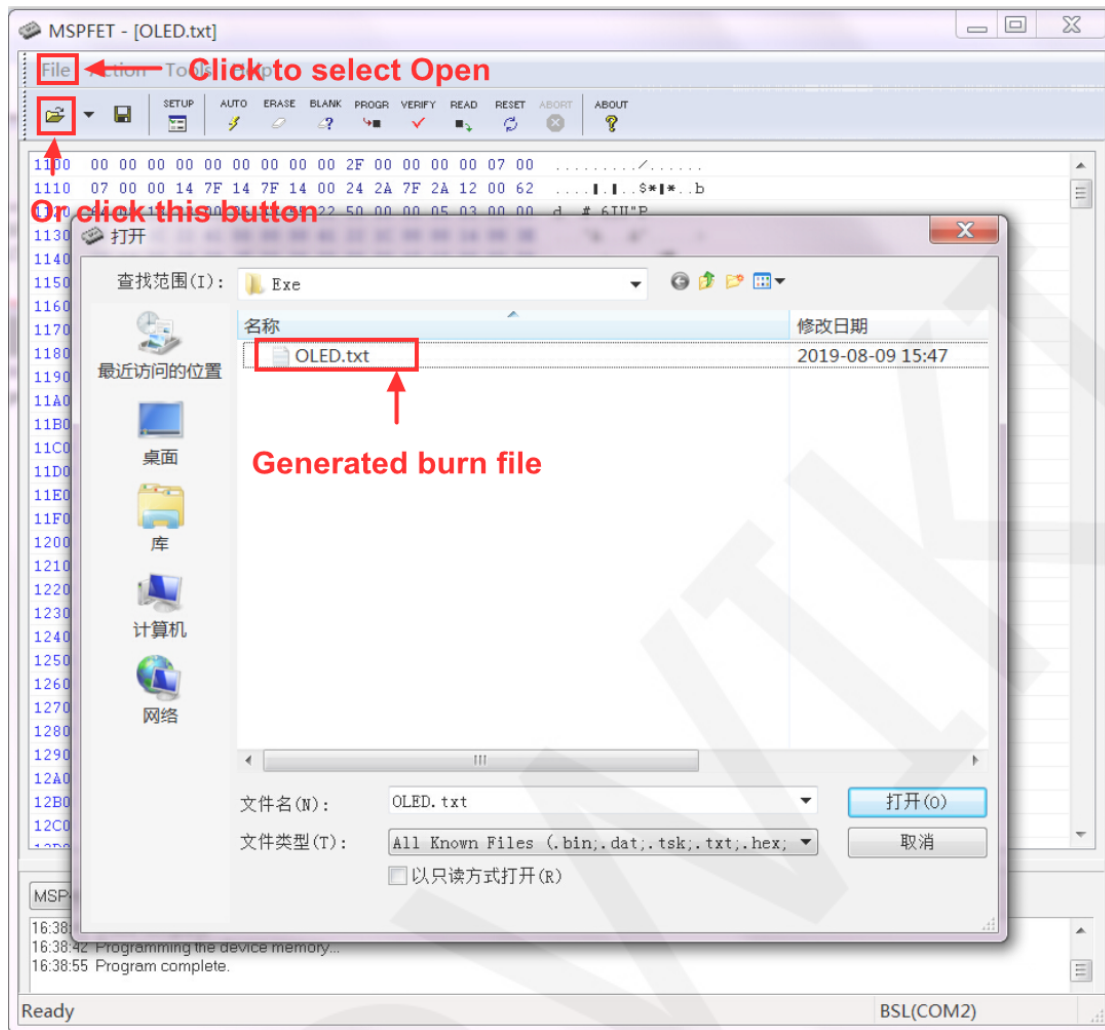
MSPFET - [OLED.txt]

File Action Tools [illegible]

Click to select Open

SETUP AUTO ERASE BLANK PROGR VERIFY READ RESET ABORT ABOUT

1100 00 00 00 00 00 00 00 00 00 2F 00 00 00 00 07 00 ........./......
1110 07 00 00 14 7F 14 7F 14 00 24 2A 7F 2A 12 00 62 .....▌.▌..$*▌*..b
11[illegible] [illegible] 22 50 00 00 05 03 00 00 d # 6IU"P
1130
1140
1150
1160
1170
1180
1190
11A0
11B0
11C0
11D0
11E0
11F0
1200
1210
1220
1230
1240
1250
1260
1270
1280
1290
12A0
12B0
12C0

Or click this button

打开

查找范围(I): Exe

名称 修改日期

OLED.txt 2019-08-09 15:47

最近访问的位置

桌面

库

计算机

网络

Generated burn file

文件名(N): OLED.txt

文件类型(T): All Known Files (.bin;.dat;.tsk;.txt;.hex;

打开(O)

取消

以只读方式打开(R)

MSP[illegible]

16:38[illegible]
16:38:42 Programming the device memory...
16:38:55 Program complete.

Ready

BSL(COM2)